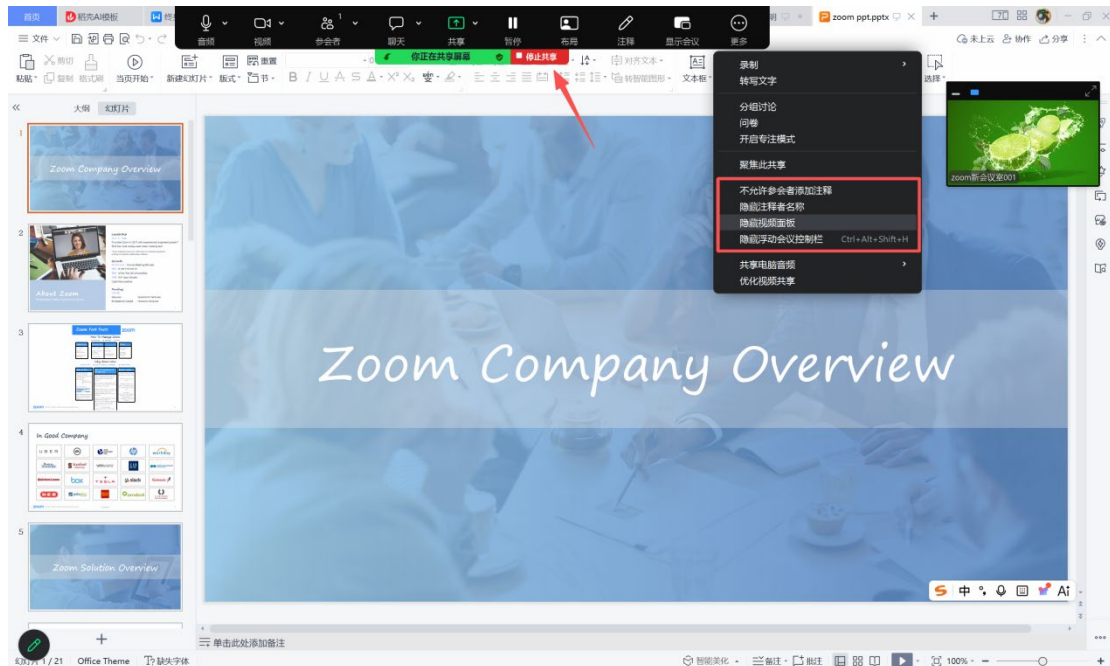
首页 稻壳AI模板 音频 视频 参会者 1 聊天 共享 暂停 布局 注释 显示会议 更多 zoom ppt.pptx

三 文件 未上云 协作 分享

你正在共享屏幕 停止共享

粘贴 复制 格式刷 当页开始 新建幻灯片 版式 节 重置 对齐文本 转智能图形 文本框 选择

大纲 幻灯片

录制
转写文字
分组讨论
问卷
开启专注模式
聚焦此共享
不允许参会者添加注释
隐藏注释者名称
隐藏视频面板
隐藏浮动会议控制栏 Ctrl+Alt+Shift+H
共享电脑音频
优化视频共享

zoom新会议室001

1 Zoom Company Overview
2 About Zoom
3 Zoom Fast Facts
4 In Good Company
5 Zoom Solution Overview

Zoom Company Overview

中

单击此处添加备注

幻灯片 1 / 21 Office Theme 缺失字体 智能美化 备注 批注 100%